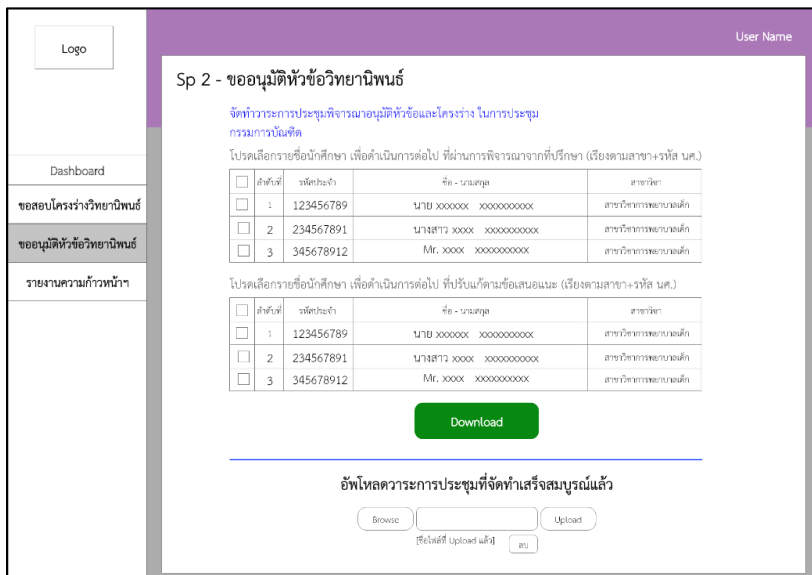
Logo

User Name

Dashboard

ขอสอบโครงร่างวิทยานิพนธ์

ขออนุมัติหัวข้อวิทยานิพนธ์

รายงานความก้าวหน้าฯ

Sp 2 - ขออนุมัติหัวข้อวิทยานิพนธ์

จัดทำวาระการประชุมพิจารณาอนุมัติหัวข้อและโครงร่าง ในการประชุมกรรมการบัณฑิต

โปรดเลือกรายชื่อนักศึกษา เพื่อดำเนินการต่อไป ที่ผ่านการพิจารณาจากที่ปรึกษา (เรียงตามสาขา+รหัส นศ.)

| | ลำดับที่ | รหัสประจำ | ชื่อ - นามสกุล | สาขาวิชา |
|---|---|---|---|---|
| | 1 | 123456789 | นาย xxxxxx xxxxxxxxxx | สาขาวิชาการพยาบาลเด็ก |
| | 2 | 234567891 | นางสาว xxxx xxxxxxxxxx | สาขาวิชาการพยาบาลเด็ก |
| | 3 | 345678912 | Mr. xxxx xxxxxxxxxx | สาขาวิชาการพยาบาลเด็ก |

โปรดเลือกรายชื่อนักศึกษา เพื่อดำเนินการต่อไป ที่ปรับแก้ตามข้อเสนอแนะ (เรียงตามสาขา+รหัส นศ.)

| | ลำดับที่ | รหัสประจำ | ชื่อ - นามสกุล | สาขาวิชา |
|---|---|---|---|---|
| | 1 | 123456789 | นาย xxxxxx xxxxxxxxxx | สาขาวิชาการพยาบาลเด็ก |
| | 2 | 234567891 | นางสาว xxxx xxxxxxxxxx | สาขาวิชาการพยาบาลเด็ก |
| | 3 | 345678912 | Mr. xxxx xxxxxxxxxx | สาขาวิชาการพยาบาลเด็ก |

Download

อัพโหลดวาระการประชุมที่จัดทำเสร็จสมบูรณ์แล้ว

Browse

Upload

[ชื่อไฟล์ที่ Upload แล้ว]

ลบ